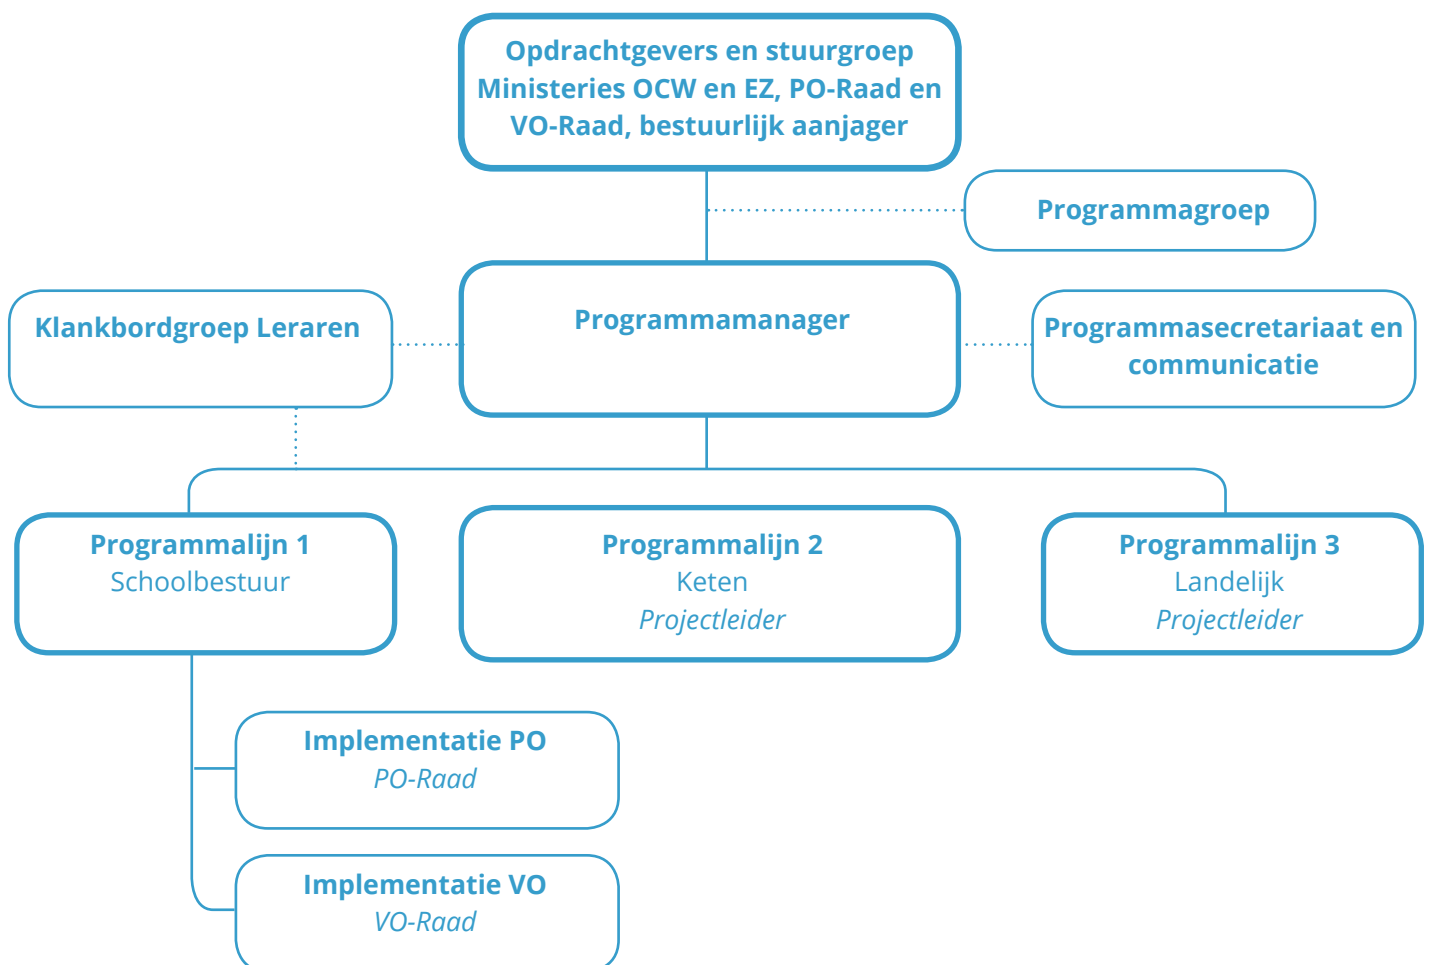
Opdrachtgevers en stuurgroep
Ministeries OCW en EZ, PO-Raad en VO-Raad, bestuurlijk aanjager

Programmagroep

Klankbordgroep Leraren

Programmamanager

Programmasecretariaat en communicatie

Programmalijn 1
Schoolbestuur

Programmalijn 2
Keten
*Projectleider*

Programmalijn 3
Landelijk
*Projectleider*

Implementatie PO
*PO-Raad*

Implementatie VO
*VO-Raad*